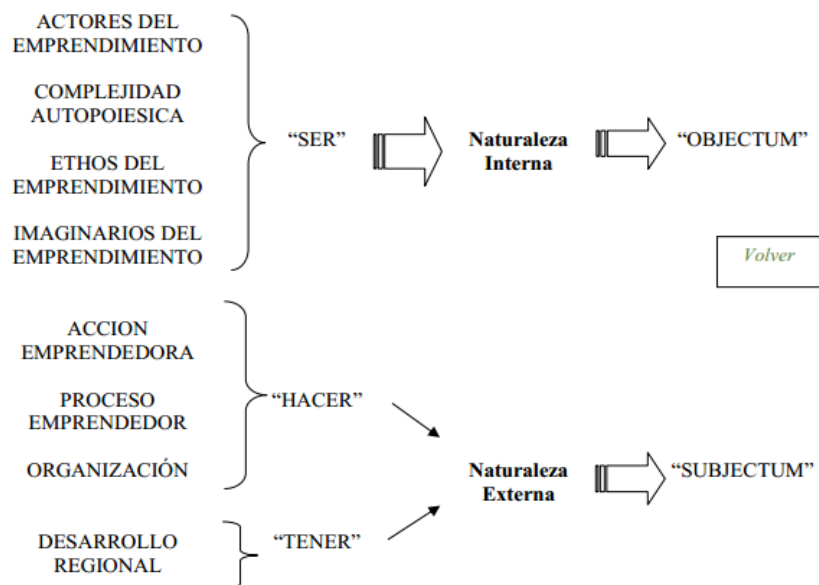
ACTORES DEL EMPRENDIMIENTO

COMPLEJIDAD AUTOPOIESICA

ETHOS DEL EMPRENDIMIENTO

IMAGINARIOS DEL EMPRENDIMIENTO

“SER”

Naturaleza Interna

“OBJECTUM”

Volver

ACCION EMPRENDEDORA

PROCESO EMPRENDEDOR

ORGANIZACIÓN

“HACER”

Naturaleza Externa

“SUBJECTUM”

DESARROLLO REGIONAL

“TENER”